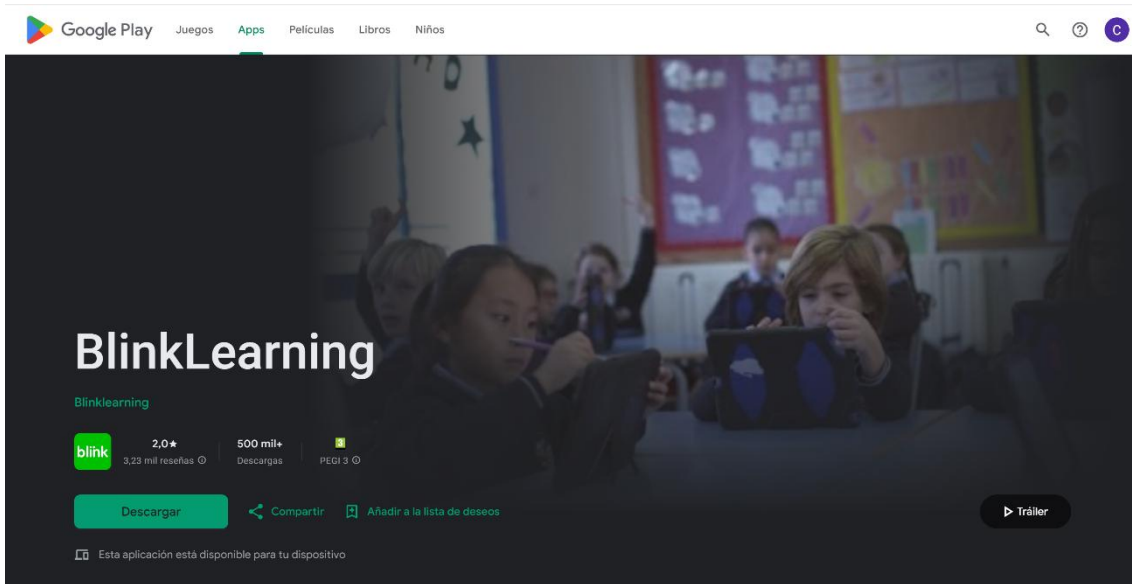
Google Play Juegos Apps Películas Libros Niños

C

BlinkLearning

Blinklearning

blink

2,0★
3,23 mil reseñas ⓘ

500 mil+
Descargas

3
PEGI 3 ⓘ

Descargar

Compartir

Añadir a la lista de deseos

▷ Tráiler

Esta aplicación está disponible para tu dispositivo